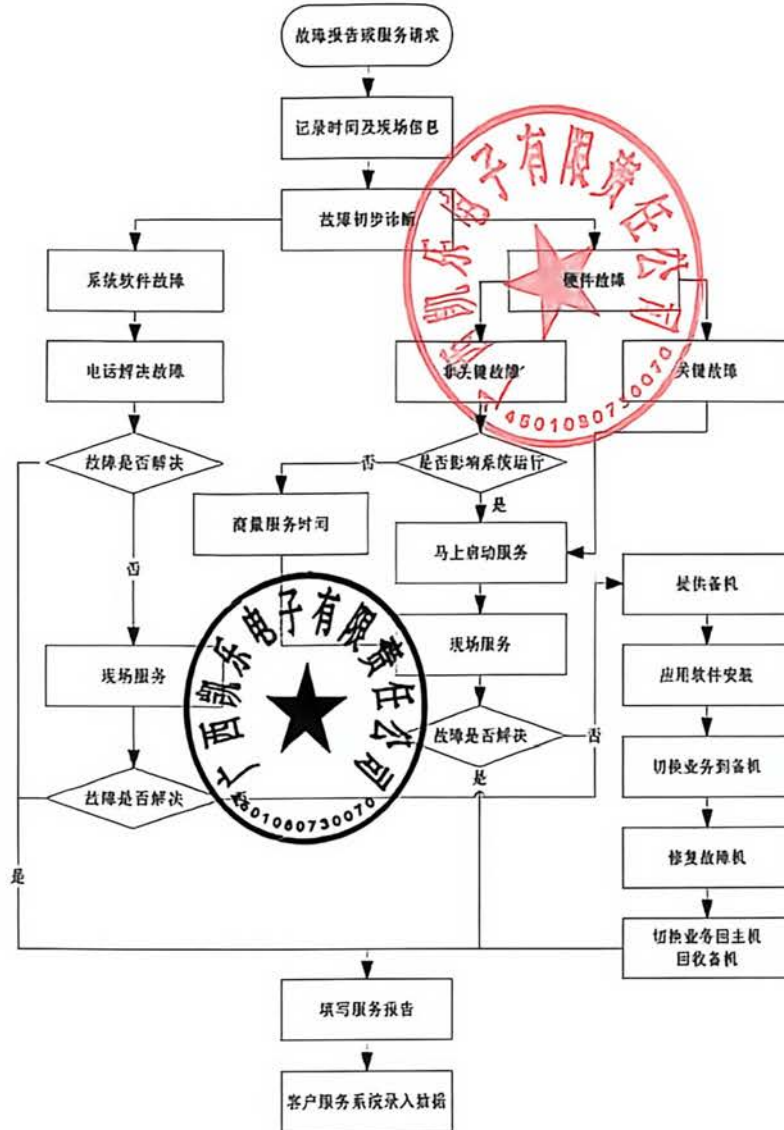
故障报告或服务请求

记录时间及现场信息

故障初步诊断

系统软件故障

硬件故障

电话排洪故障

非关键故障

关键故障

故障是否解决

否

是否影响系统运行

是

商量服务时间

马上启动服务

提供备机

否

现场服务

现场服务

应用软件安装

故障是否解决

否

是

切换业务到备机

故障是否解决

是

修复故障机

切换业务回主机
回收备机

填写服务报告

客户服务系统录入数据

广西凯东电子有限责任公司
4501080730070

广西凯东电子有限责任公司
4501080730070